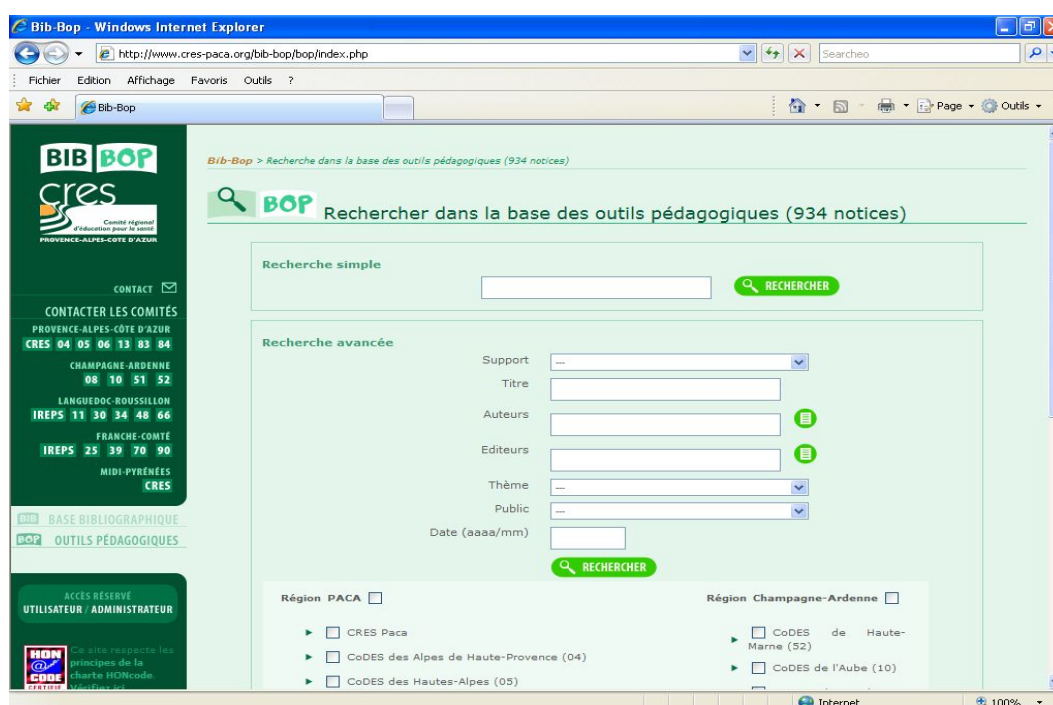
Bib-Bop - Windows Internet Explorer

http://www.cres-paca.org/bib-bop/bop/index.php

Searcheo

Fichier Edition Affichage Favoris Outils ?

Bib-Bop

Page Outils

BIB BOP
cres
Comité régional d'éducation pour la santé
PROVENCE-ALPES-CÔTE D'AZUR

CONTACT

CONTACTER LES COMITÉS
PROVENCE-ALPES-CÔTE D'AZUR
CRES 04 05 06 13 83 84
CHAMPAGNE-ARDENNE
08 10 51 52
LANGUEDOC-ROUSSILLON
IREPS 11 30 34 48 66
FRANCHE-COMTÉ
IREPS 25 39 70 90
MIDI-PYRÉNÉES
CRES

BIB BASE BIBLIOGRAPHIQUE
BOP OUTILS PÉDAGOGIQUES

ACCÈS RÉSERVÉ
UTILISATEUR / ADMINISTRATEUR

HON CODE CERTIFIE
Ce site respecte les principes de la charte HONcode. Vérifiez ici

Bib-Bop > Recherche dans la base des outils pédagogiques (934 notices)

BOP Rechercher dans la base des outils pédagogiques (934 notices)

Recherche simple

RECHERCHER

Recherche avancée

Support ---
Titre
Auteurs
Editeurs
Thème ---
Public ---
Date (aaaa/mm)

RECHERCHER

Région PACA

CRES Paca
CoDES des Alpes de Haute-Provence (04)
CoDES des Hautes-Alpes (05)

Région Champagne-Ardenne

CoDES de Haute-Marne (52)
CoDES de l'Aube (10)

Internet
100%